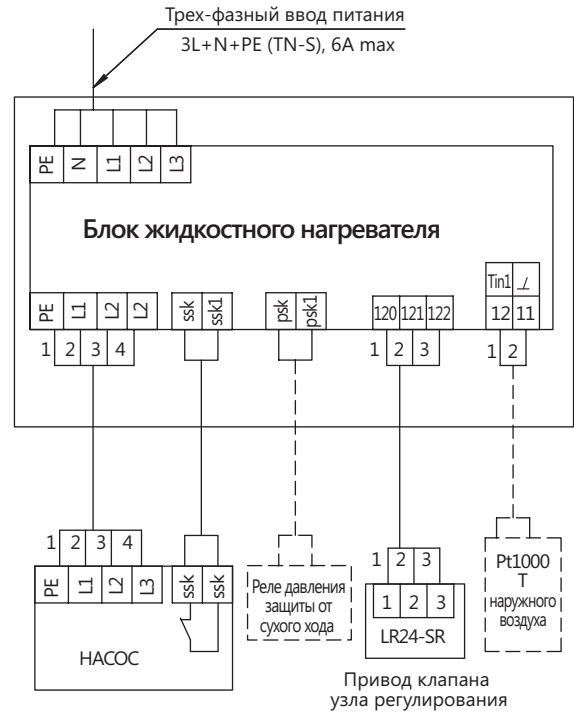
Трех-фазный ввод питания
3L+N+PE (TN-S), 6A max

PE N L1 L2 L3

Блок жидкостного нагревателя

PE L1 L2 L2
1 2 3 4

ssk ssk1

psk psk1

120 121 122
1 2 3

Tin1 ⊥
12 11
1 2

1 2 3 4
PE L1 L2 L3
НАСОС

ssk ssk

Реле давления защиты от сухого хода

1 2 3
1 2 3
LR24-SR

Pt1000 T наружного воздуха

Привод клапана узла регулирования